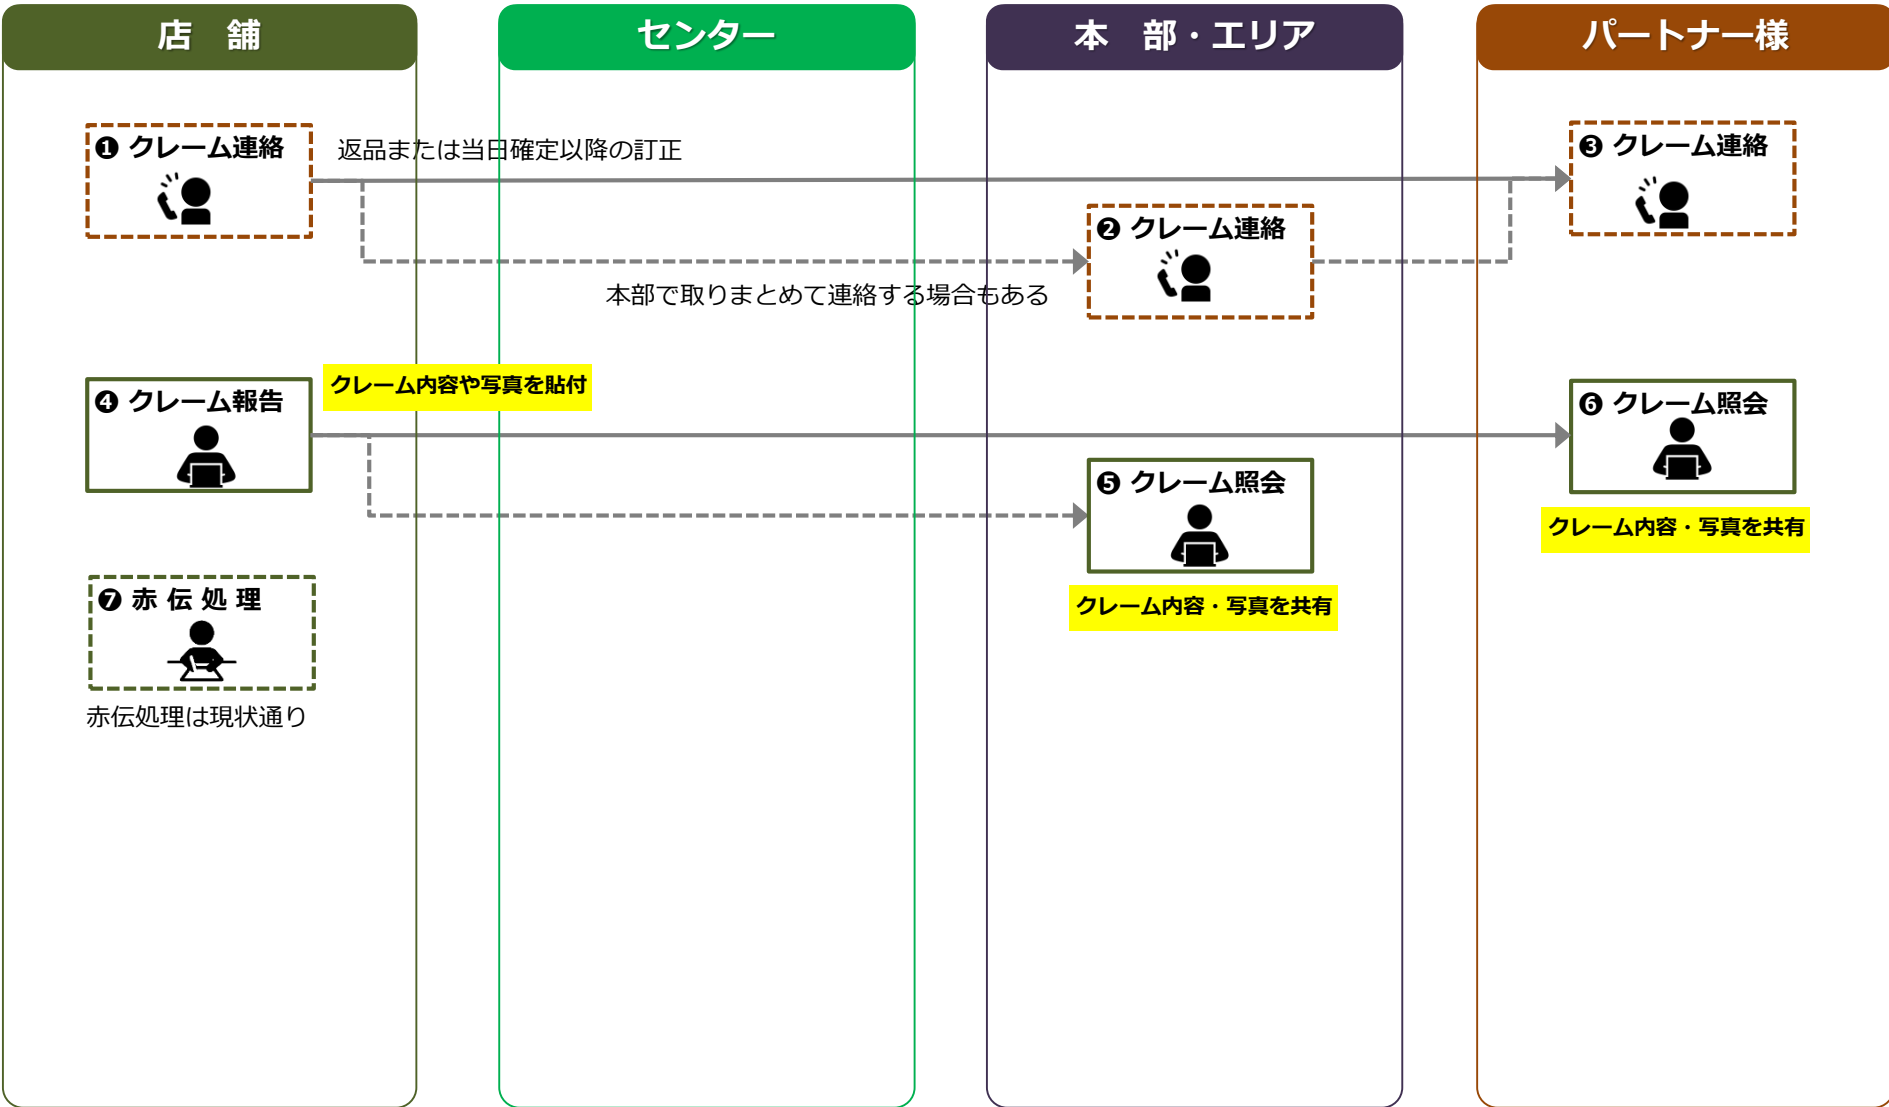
店　舗

センター

本　部・エリア

パートナー様

❶ クレーム連絡

返品または当日確定以降の訂正

❸ クレーム連絡

❷ クレーム連絡

本部で取りまとめて連絡する場合もある

❹ クレーム報告

クレーム内容や写真を貼付

❻ クレーム照会

❺ クレーム照会

クレーム内容・写真を共有

クレーム内容・写真を共有

❼ 赤 伝 処 理

赤伝処理は現状通り